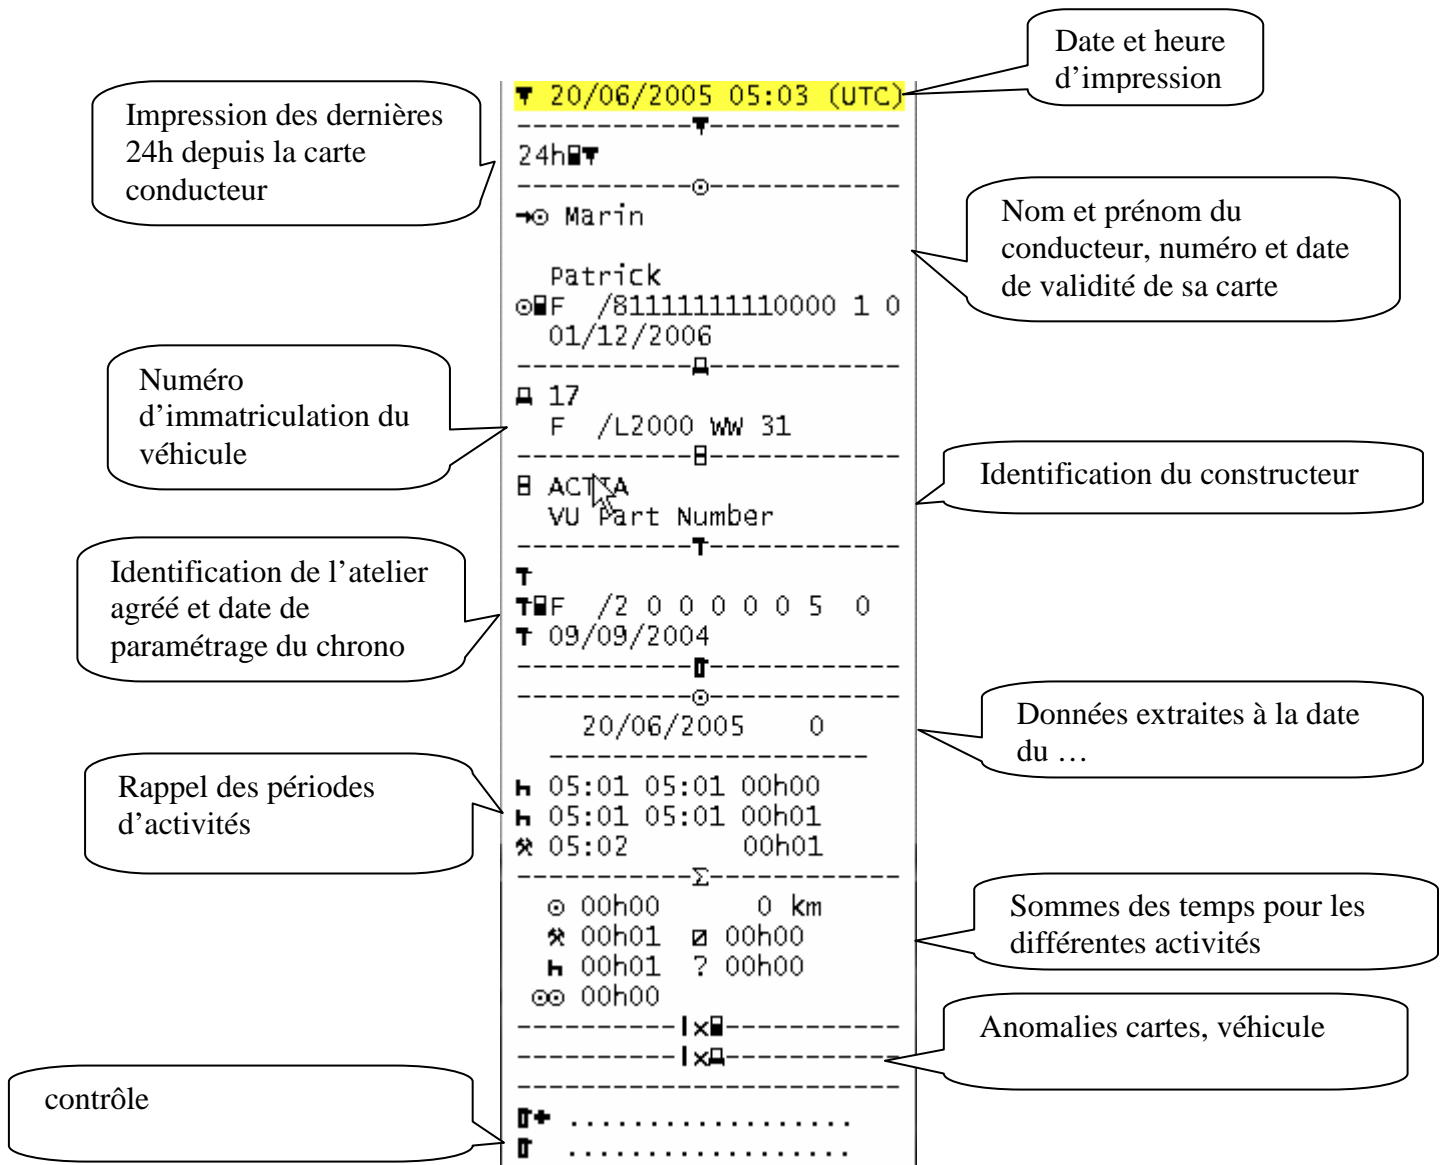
Date et heure d'impression

Impression des dernières 24h depuis la carte conducteur

20/06/2005 05:03 (UTC)

24h

Marin

Patrick

F /81111111110000 1 0
01/12/2006

Nom et prénom du conducteur, numéro et date de validité de sa carte

Numéro d'immatriculation du véhicule

17
F /L2000 WW 31

ACTIA
VU Part Number

Identification du constructeur

Identification de l'atelier agréé et date de paramétrage du chrono

F /2 0 0 0 0 0 5 0
09/09/2004

20/06/2005 0

Données extraites à la date du …

Rappel des périodes d'activités

05:01 05:01 00h00
05:01 05:01 00h01
05:02 00h01

Σ

00h00 0 km
00h01 00h00
00h01 ? 00h00
00h00

Sommes des temps pour les différentes activités

Anomalies cartes, véhicule

contrôle

.................
.................